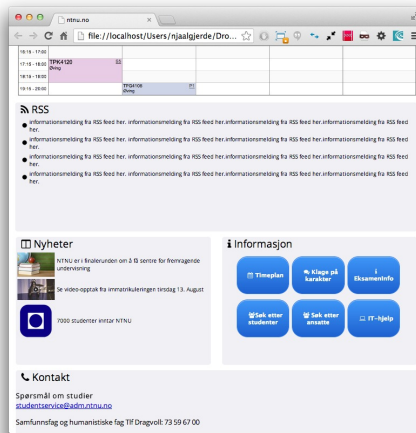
ntnu.no

file://localhost/Users/njaalgjerde/Dro...

16:15 - 17:00
17:15 - 18:00 TPK4120 Øving
18:15 - 19:00
19:15 - 20:00 TFG4100 Øving

RSS

informationsmelding fra RSS feed her. informationsmelding fra RSS feed her.informationsmelding fra RSS feed her.informationsmelding fra RSS feed her.

informationsmelding fra RSS feed her. informationsmelding fra RSS feed her.informationsmelding fra RSS feed her.informationsmelding fra RSS feed her.

informationsmelding fra RSS feed her. informationsmelding fra RSS feed her.informationsmelding fra RSS feed her.informationsmelding fra RSS feed her.

informationsmelding fra RSS feed her. informationsmelding fra RSS feed her.informationsmelding fra RSS feed her.informationsmelding fra RSS feed her.

Nyheter

NTNU er i finalerunden om å få sentre for fremragende undervisning

Se video-opptak fra immatrikuleringen tirsdag 13. August

7000 studenter inntar NTNU

Informasjon

Timeplan

Klage på karakter

i EksamenInfo

Søk etter studenter

Søk etter ansatte

IT-hjelp

Kontakt

Spørsmål om studier
studentservice@adm.ntnu.no

Samfunnsfag og humanistiske fag Tlf Dragvoll: 73 59 67 00